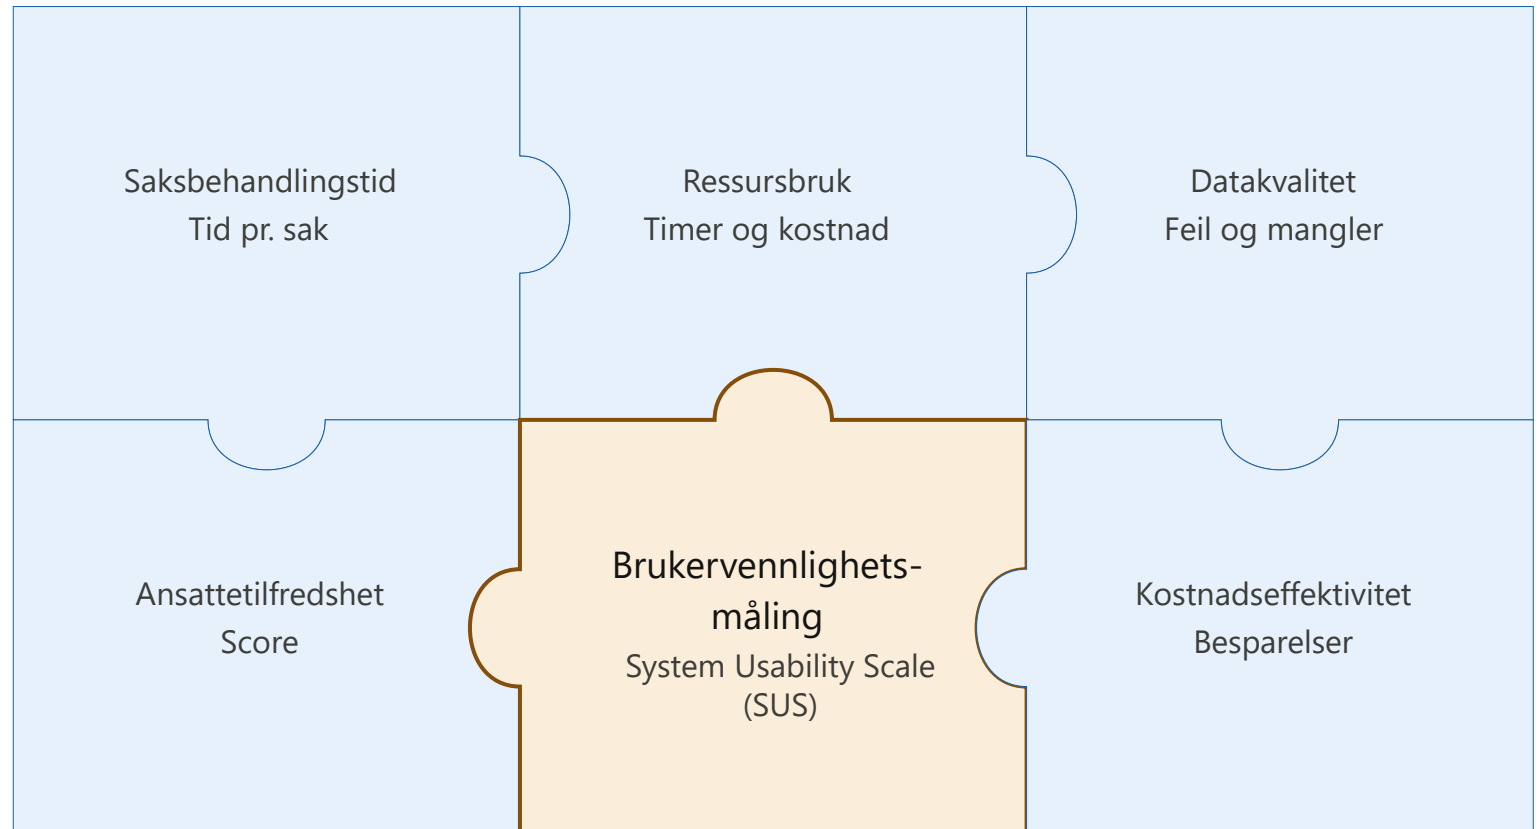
Saksbehandlingstid
Tid pr. sak

Ressursbruk
Timer og kostnad

Datakvalitet
Feil og mangler

Ansattetilfredshet
Score

Brukervennlighets-
måling
System Usability Scale
(SUS)

Kostnadseffektivitet
Besparelser